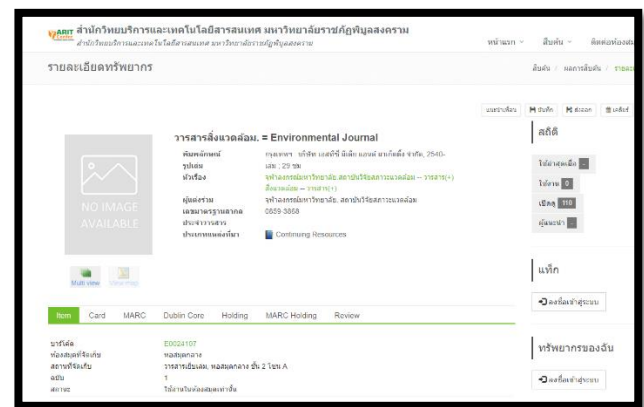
ARIT สำนักวิทยบริการและเทคโนโลยีสารสนเทศ มหาวิทยาลัยราชภัฏพิบูลสงคราม
สำนักวิทยบริการและเทคโนโลยีสารสนเทศ มหาวิทยาลัยราชภัฏพิบูลสงคราม

หน้าแรก · สืบค้น · ติดต่อห้องสมุ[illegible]

รายละเอียดทรัพยากร

สืบค้น / ผลการสืบค้น / รายละ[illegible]

แนะนำเพื่อน · บันทึก · ส่งออก · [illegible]

NO IMAGE AVAILABLE

วารสารสิ่งแวดล้อม. = Environmental Journal

| | |
|---|---|
| พิมพลักษณ์ | กรุงเทพฯ : บริษัท เอสพีซี มีเดีย แอนด์ มาเก็ตติ้ง จำกัด, 2540- |
| รูปเล่ม | เล่ม ; 29 ซม |
| หัวเรื่อง | จุฬาลงกรณ์มหาวิทยาลัย. สถาบันวิจัยสภาวะแวดล้อม -- วารสาร(+) สิ่งแวดล้อม -- วารสาร(+) |
| ผู้แต่งร่วม | จุฬาลงกรณ์มหาวิทยาลัย. สถาบันวิจัยสภาวะแวดล้อม |
| เลขมาตรฐานสากล | 0859-3868 |
| ประเภทวารสาร | |
| ประเภทแหล่งที่มา | Continuing Resources |

Multi view · View map

สถิติ
ใช้ภายในห้องสมุด
ให้ยืม 0
เปิดดู 110
ผู้แนะนำ

แท็ก
ลงชื่อเข้าสู่ระบบ

ทรัพยากรของฉัน
ลงชื่อเข้าสู่ระบบ

Item · Card · MARC · Dublin Core · Holding · MARC Holding · Review

| | |
|---|---|
| บาร์โค้ด | E0024107 |
| ห้องสมุดที่จัดเก็บ | หอสมุดกลาง |
| สถานที่จัดเก็บ | วารสารเย็บเล่ม, หอสมุดกลาง ชั้น 2 โซน A |
| ฉบับ | 1 |
| สถานะ | ใช้ภายในห้องสมุดเท่านั้น |